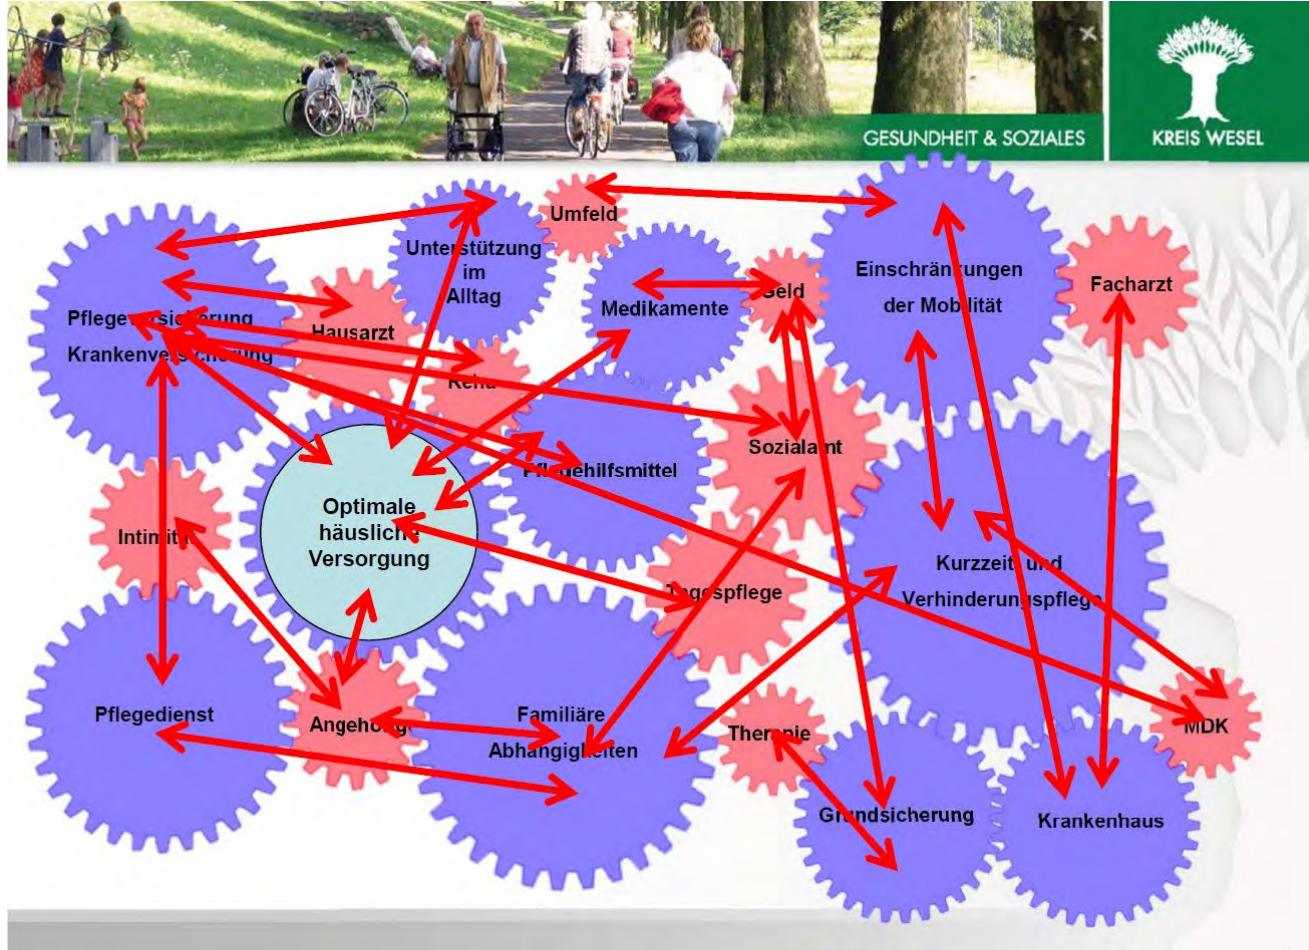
GESUNDHEIT & SOZIALES

KREIS WESEL

Umfeld

Unterstützung im Alltag

Einschrän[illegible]ungen der Mob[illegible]lität

Facharzt

Pflege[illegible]

Kranken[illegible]

Hausarzt

Medikamente

Geld

Reha

Sozialamt

Pf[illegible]hilfsmittel

Optimale häusliche Versorgung

Intimi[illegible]

Kurzzeit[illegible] und Verhinderun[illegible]spflege

Tag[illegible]spflege

Pflegedienst

Angeh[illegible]

Familiäre Abhängig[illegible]eiten

The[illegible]ie

MDK

Gr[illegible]ndsicherung

Krankenhaus